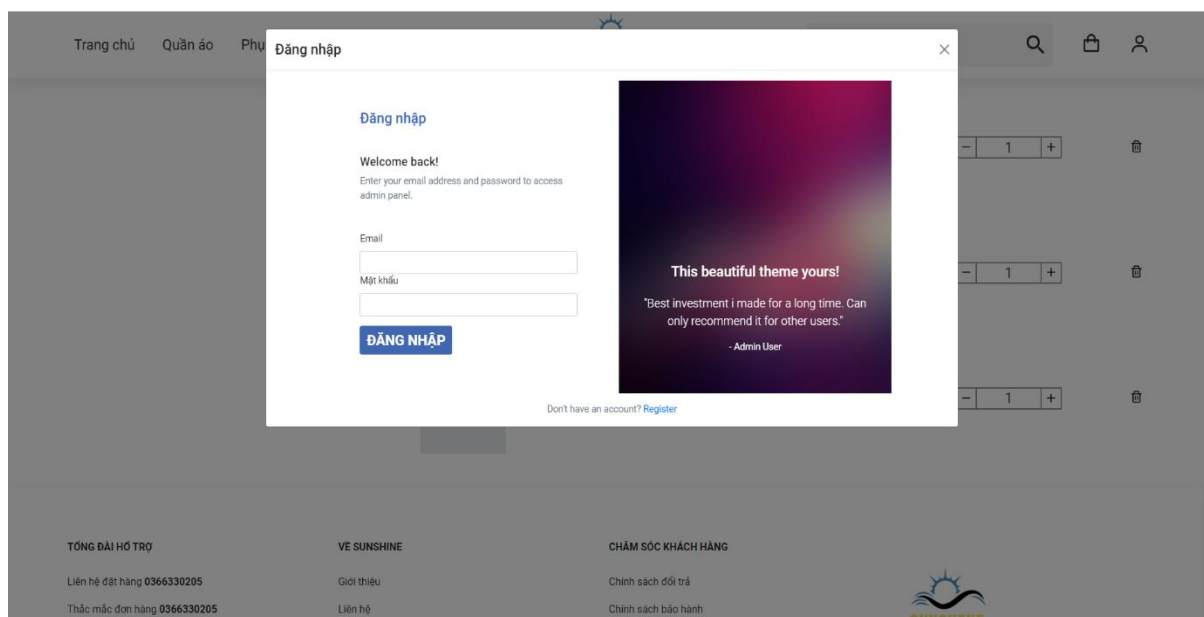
Trang chủ Quần áo Phụ

Đăng nhập ×

Đăng nhập

Welcome back!

Enter your email address and password to access admin panel.

Email

Mật khẩu

ĐĂNG NHẬP

This beautiful theme yours!

"Best investment i made for a long time. Can only recommend it for other users."

- Admin User

Don't have an account? Register

− 1 +

− 1 +

− 1 +

TỔNG ĐÀI HỖ TRỢ

Liên hệ đặt hàng 0366330205

Thắc mắc đơn hàng 0366330205

VỀ SUNSHINE

Giới thiệu

Liên hệ

CHĂM SÓC KHÁCH HÀNG

Chính sách đổi trả

Chính sách bảo hành